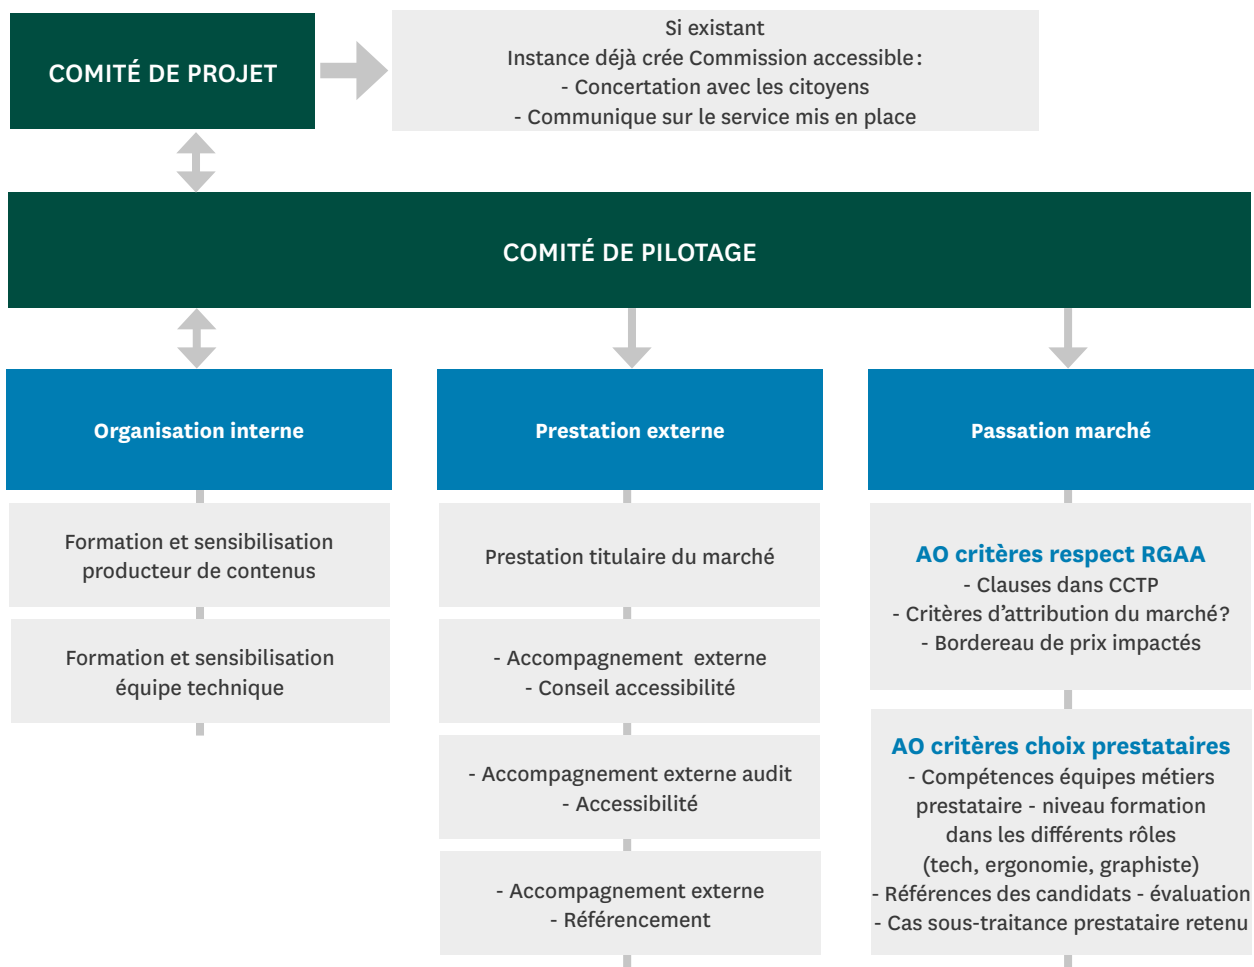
COMITÉ DE PROJET

Si existant
Instance déjà crée Commission accessible :
- Concertation avec les citoyens
- Communique sur le service mis en place

COMITÉ DE PILOTAGE

Organisation interne

Formation et sensibilisation producteur de contenus

Formation et sensibilisation équipe technique

Prestation externe

Prestation titulaire du marché

- Accompagnement externe
- Conseil accessibilité

- Accompagnement externe audit
- Accessibilité

- Accompagnement externe
- Référencement

Passation marché

AO critères respect RGAA
- Clauses dans CCTP
- Critères d'attribution du marché?
- Bordereau de prix impactés

AO critères choix prestataires
- Compétences équipes métiers prestataire - niveau formation dans les différents rôles (tech, ergonomie, graphiste)
- Références des candidats - évaluation
- Cas sous-traitance prestataire retenu